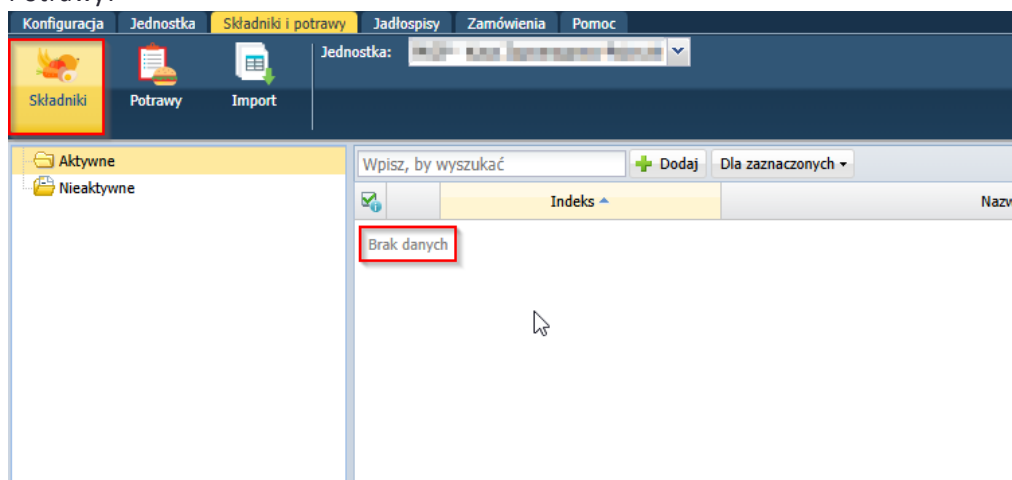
Potrawy.

Konfiguracja | Jednostka | Składniki i potrawy | Jadłospisy | Zamówienia | Pomoc

Składniki | Potrawy | Import

Jednostka: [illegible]

Aktywne
Nieaktywne

Wpisz, by wyszukać
Dodaj
Dla zaznaczonych

Indeks
Nazw

Brak danych